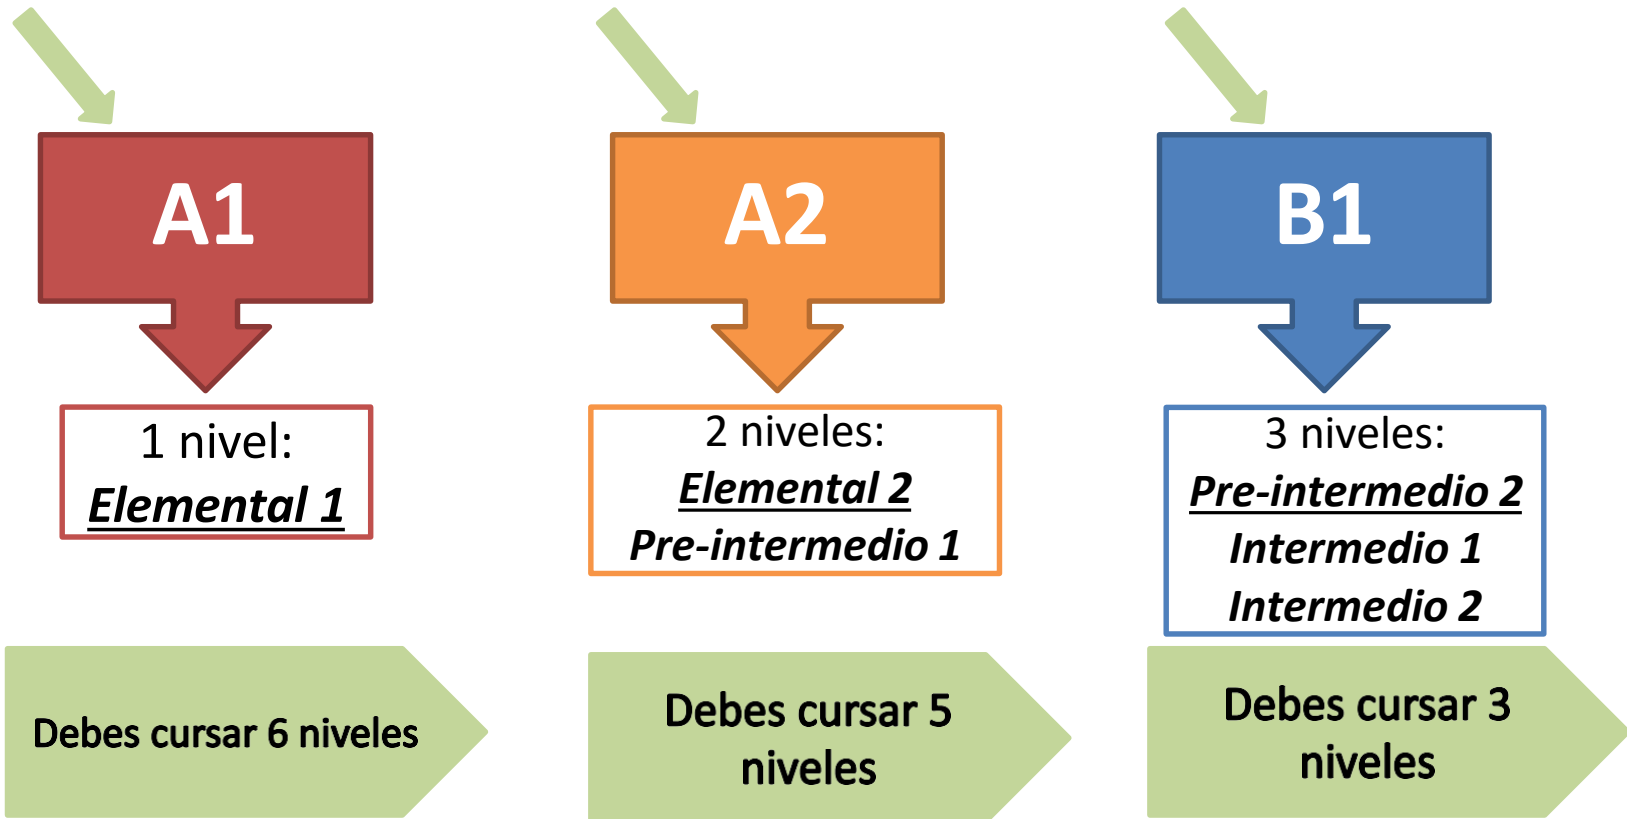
A1

1 nivel:
Elemental 1

Debes cursar 6 niveles

A2

2 niveles:
Elemental 2
Pre-intermedio 1

Debes cursar 5 niveles

B1

3 niveles:
Pre-intermedio 2
Intermedio 1
Intermedio 2

Debes cursar 3 niveles